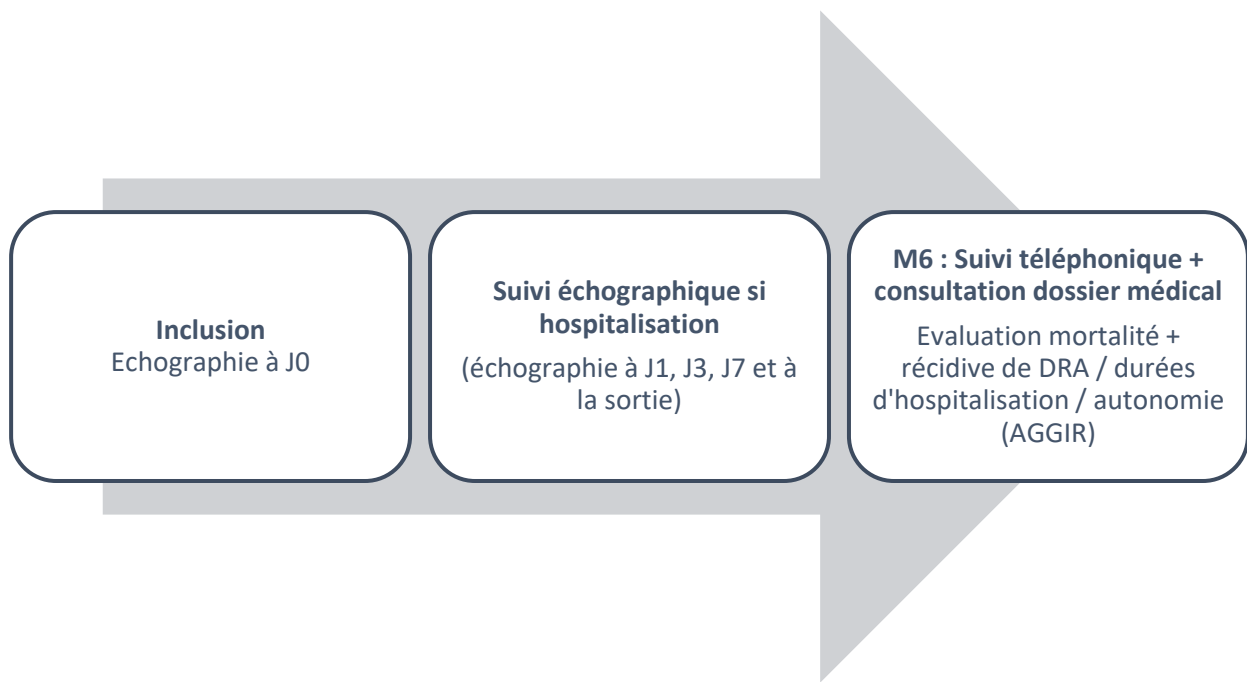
Inclusion
Echographie à J0

Suivi échographique si hospitalisation

(échographie à J1, J3, J7 et à la sortie)

M6 : Suivi téléphonique + consultation dossier médical

Evaluation mortalité + récidive de DRA / durées d'hospitalisation / autonomie (AGGIR)